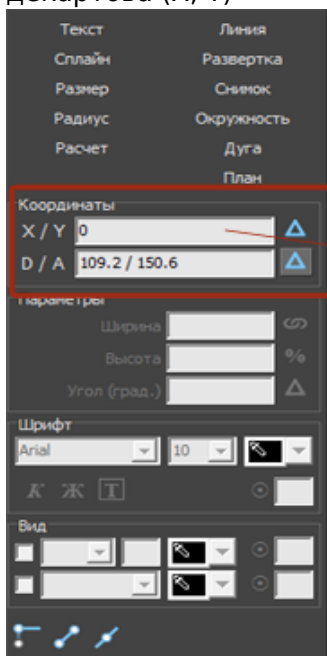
декартова (X, Y)

Текст
Линия
Сплайн
Развертка
Размер
Снимок
Радиус
Окружность
Расчет
Дуга
План

Координаты
X / Y 0
D / A 109.2 / 150.6

Параметры
Ширина
Высота
Угол (град.)

Шрифт
Arial
10
К Ж T

Вид